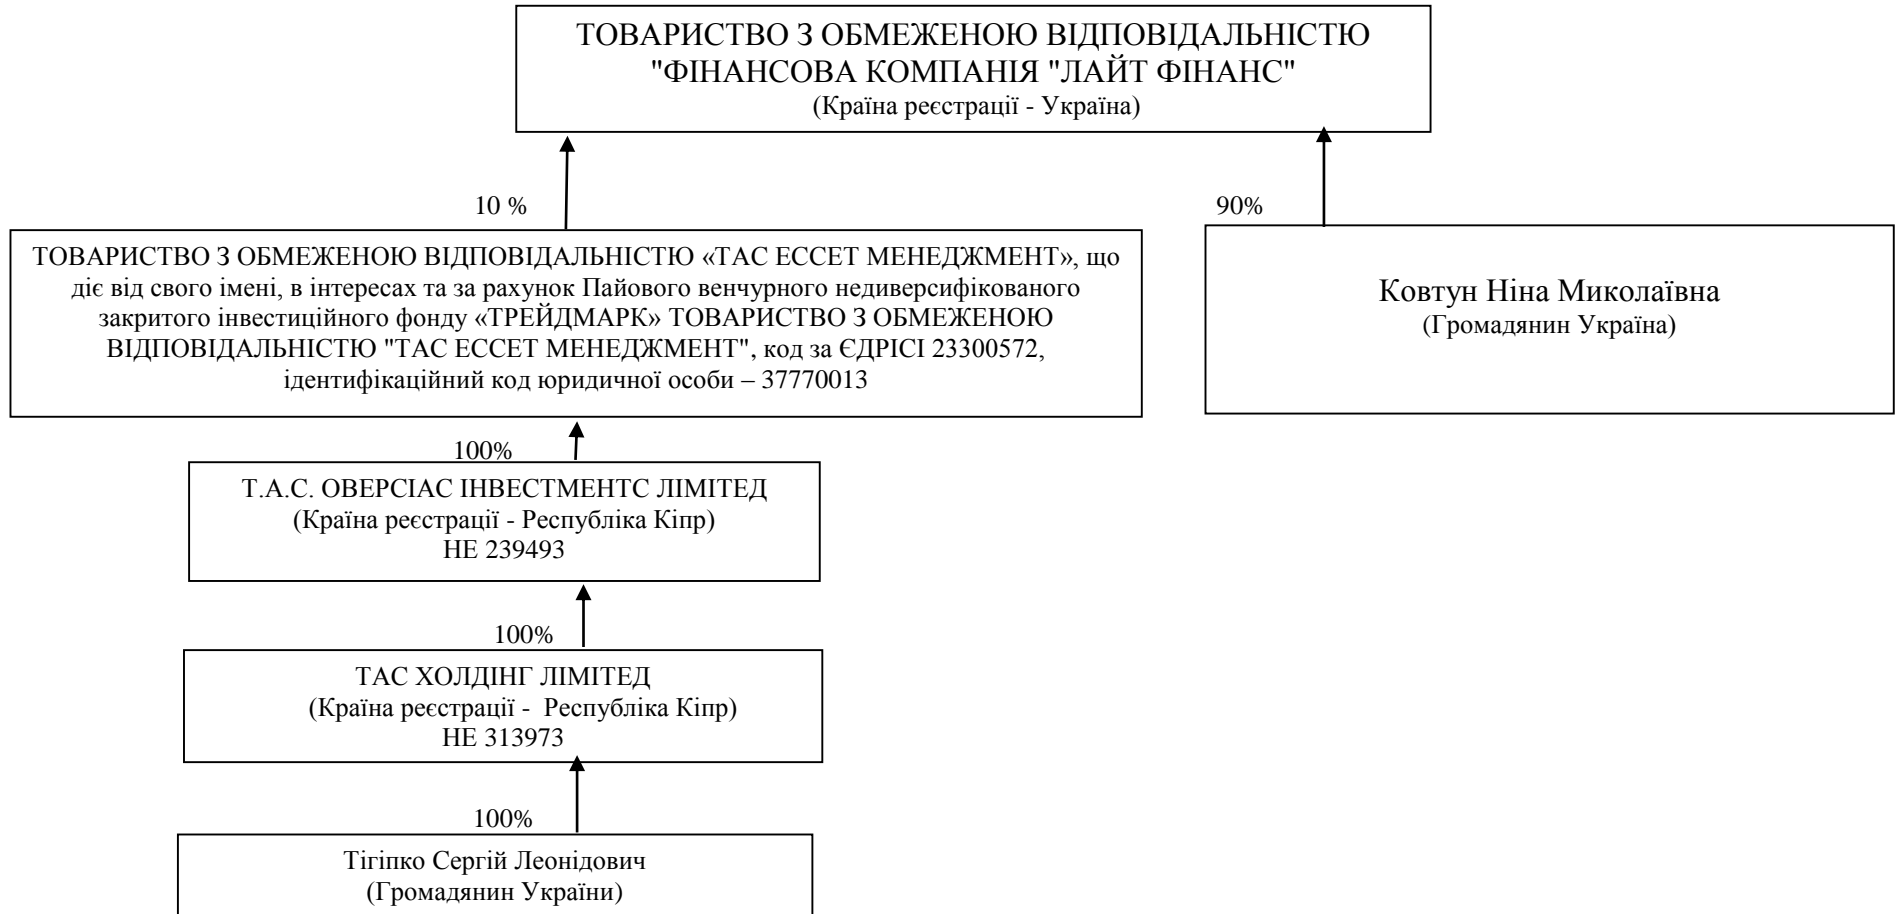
ТОВАРИСТВО З ОБМЕЖЕНОЮ ВІДПОВІДАЛЬНІСТЮ "ФІНАНСОВА КОМПАНІЯ "ЛАЙТ ФІНАНС"
(Країна реєстрації - Україна)

10 %

90%

ТОВАРИСТВО З ОБМЕЖЕНОЮ ВІДПОВІДАЛЬНІСТЮ «ТАС ЕССЕТ МЕНЕДЖМЕНТ», що діє від свого імені, в інтересах та за рахунок Пайового венчурного недиверсифікованого закритого інвестиційного фонду «ТРЕЙДМАРК» ТОВАРИСТВО З ОБМЕЖЕНОЮ ВІДПОВІДАЛЬНІСТЮ "ТАС ЕССЕТ МЕНЕДЖМЕНТ", код за ЄДРІСІ 23300572, ідентифікаційний код юридичної особи – 37770013

Ковтун Ніна Миколаївна
(Громадянин Україна)

100%

Т.А.С. ОВЕРСІАС ІНВЕСТМЕНТС ЛІМІТЕД
(Країна реєстрації - Республіка Кіпр)
НЕ 239493

100%

ТАС ХОЛДІНГ ЛІМІТЕД
(Країна реєстрації - Республіка Кіпр)
НЕ 313973

100%

Тігіпко Сергій Леонідович
(Громадянин України)